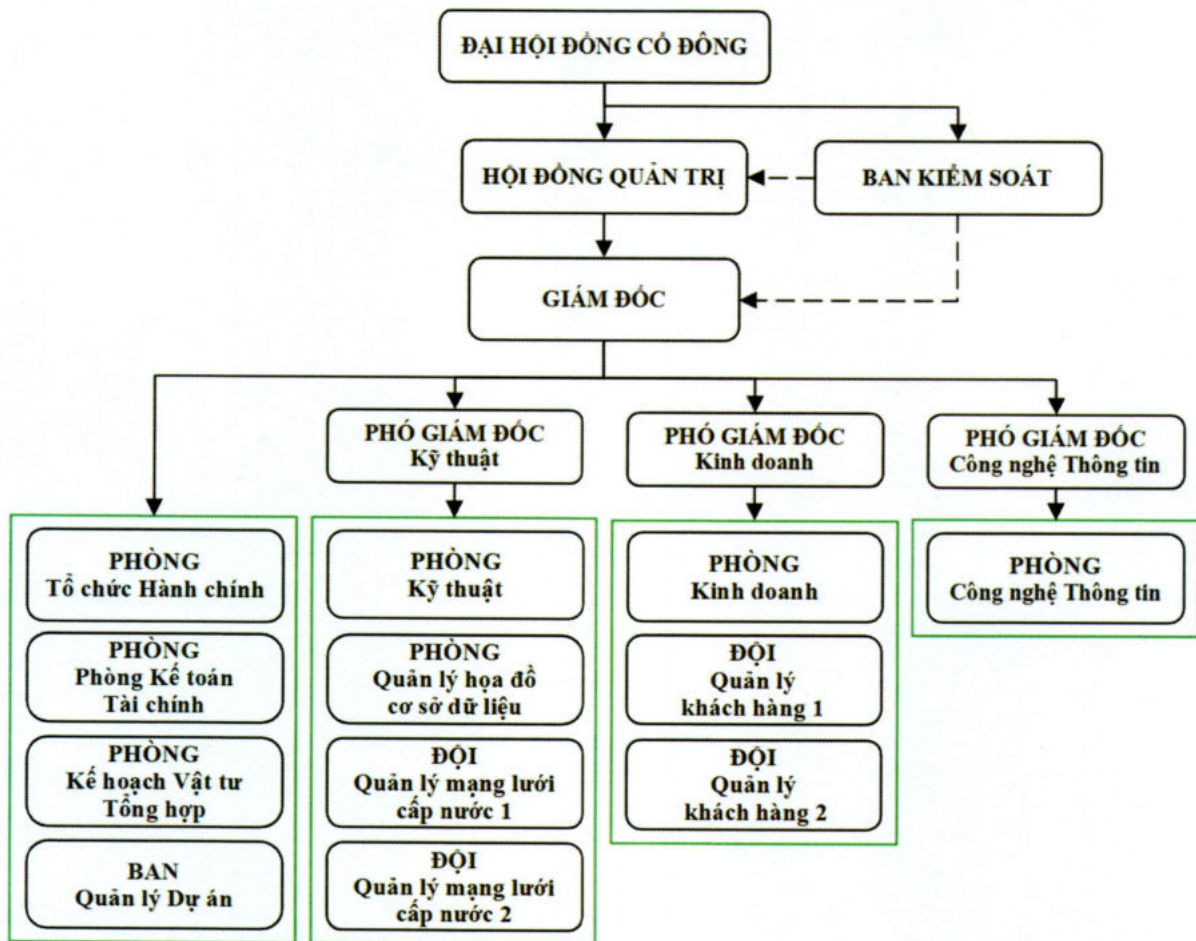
ĐẠI HỘI ĐỒNG CỔ ĐÔNG

HỘI ĐỒNG QUẢN TRỊ

BAN KIỂM SOÁT

GIÁM ĐỐC

PHÓ GIÁM ĐỐC
Kỹ thuật

PHÓ GIÁM ĐỐC
Kinh doanh

PHÓ GIÁM ĐỐC
Công nghệ Thông tin

PHÒNG
Tổ chức Hành chính

PHÒNG
Phòng Kế toán
Tài chính

PHÒNG
Kế hoạch Vật tư
Tổng hợp

BAN
Quản lý Dự án

PHÒNG
Kỹ thuật

PHÒNG
Quản lý họa đồ
cơ sở dữ liệu

ĐỘI
Quản lý mạng lưới
cấp nước 1

ĐỘI
Quản lý mạng lưới
cấp nước 2

PHÒNG
Kinh doanh

ĐỘI
Quản lý
khách hàng 1

ĐỘI
Quản lý
khách hàng 2

PHÒNG
Công nghệ Thông tin